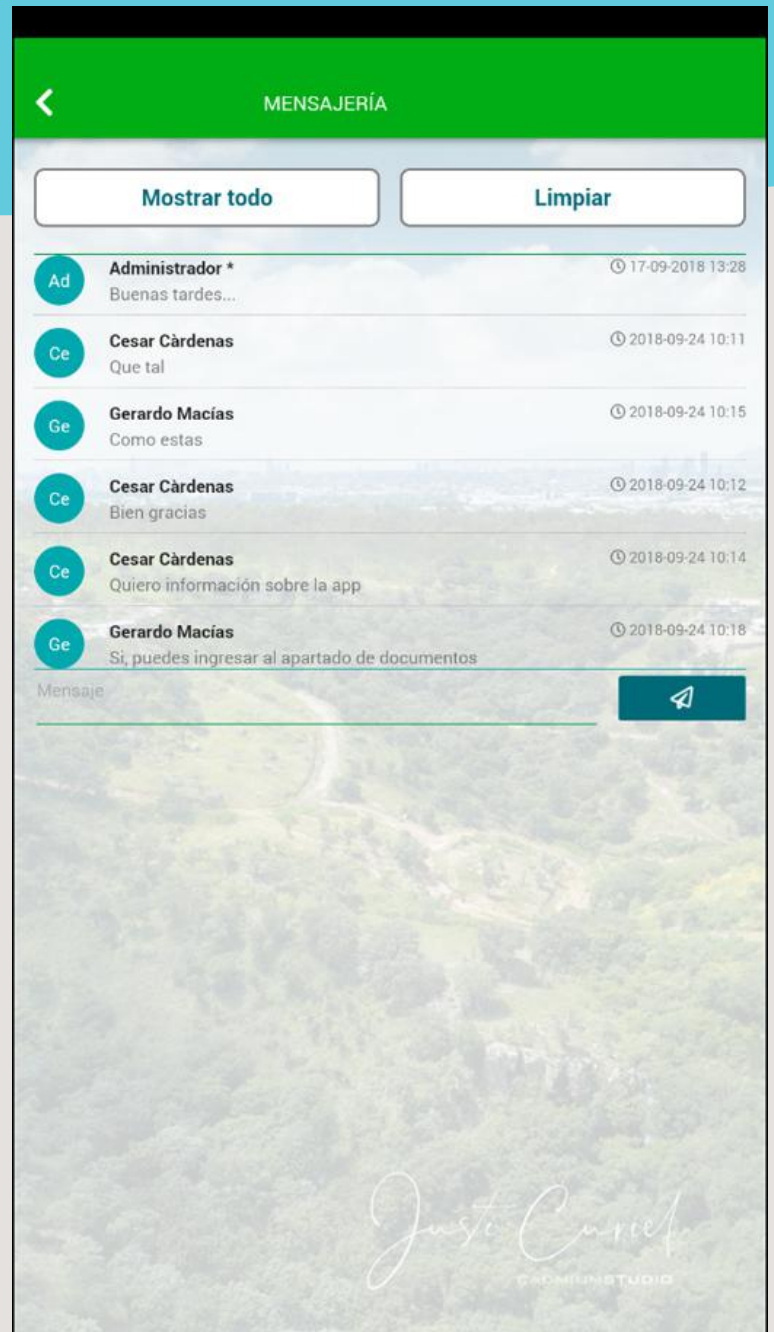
MENSAJERÍA

Mostrar todo

Limpiar

Ad
Administrador *
17-09-2018 13:28
Buenas tardes...

Ce
Cesar Càrdenas
2018-09-24 10:11
Que tal

Ge
Gerardo Macías
2018-09-24 10:15
Como estas

Ce
Cesar Càrdenas
2018-09-24 10:12
Bien gracias

Ce
Cesar Càrdenas
2018-09-24 10:14
Quiero información sobre la app

Ge
Gerardo Macías
2018-09-24 10:18
Si, puedes ingresar al apartado de documentos

Mensaje

Justi Curiel
CADMIUMSTUDIO